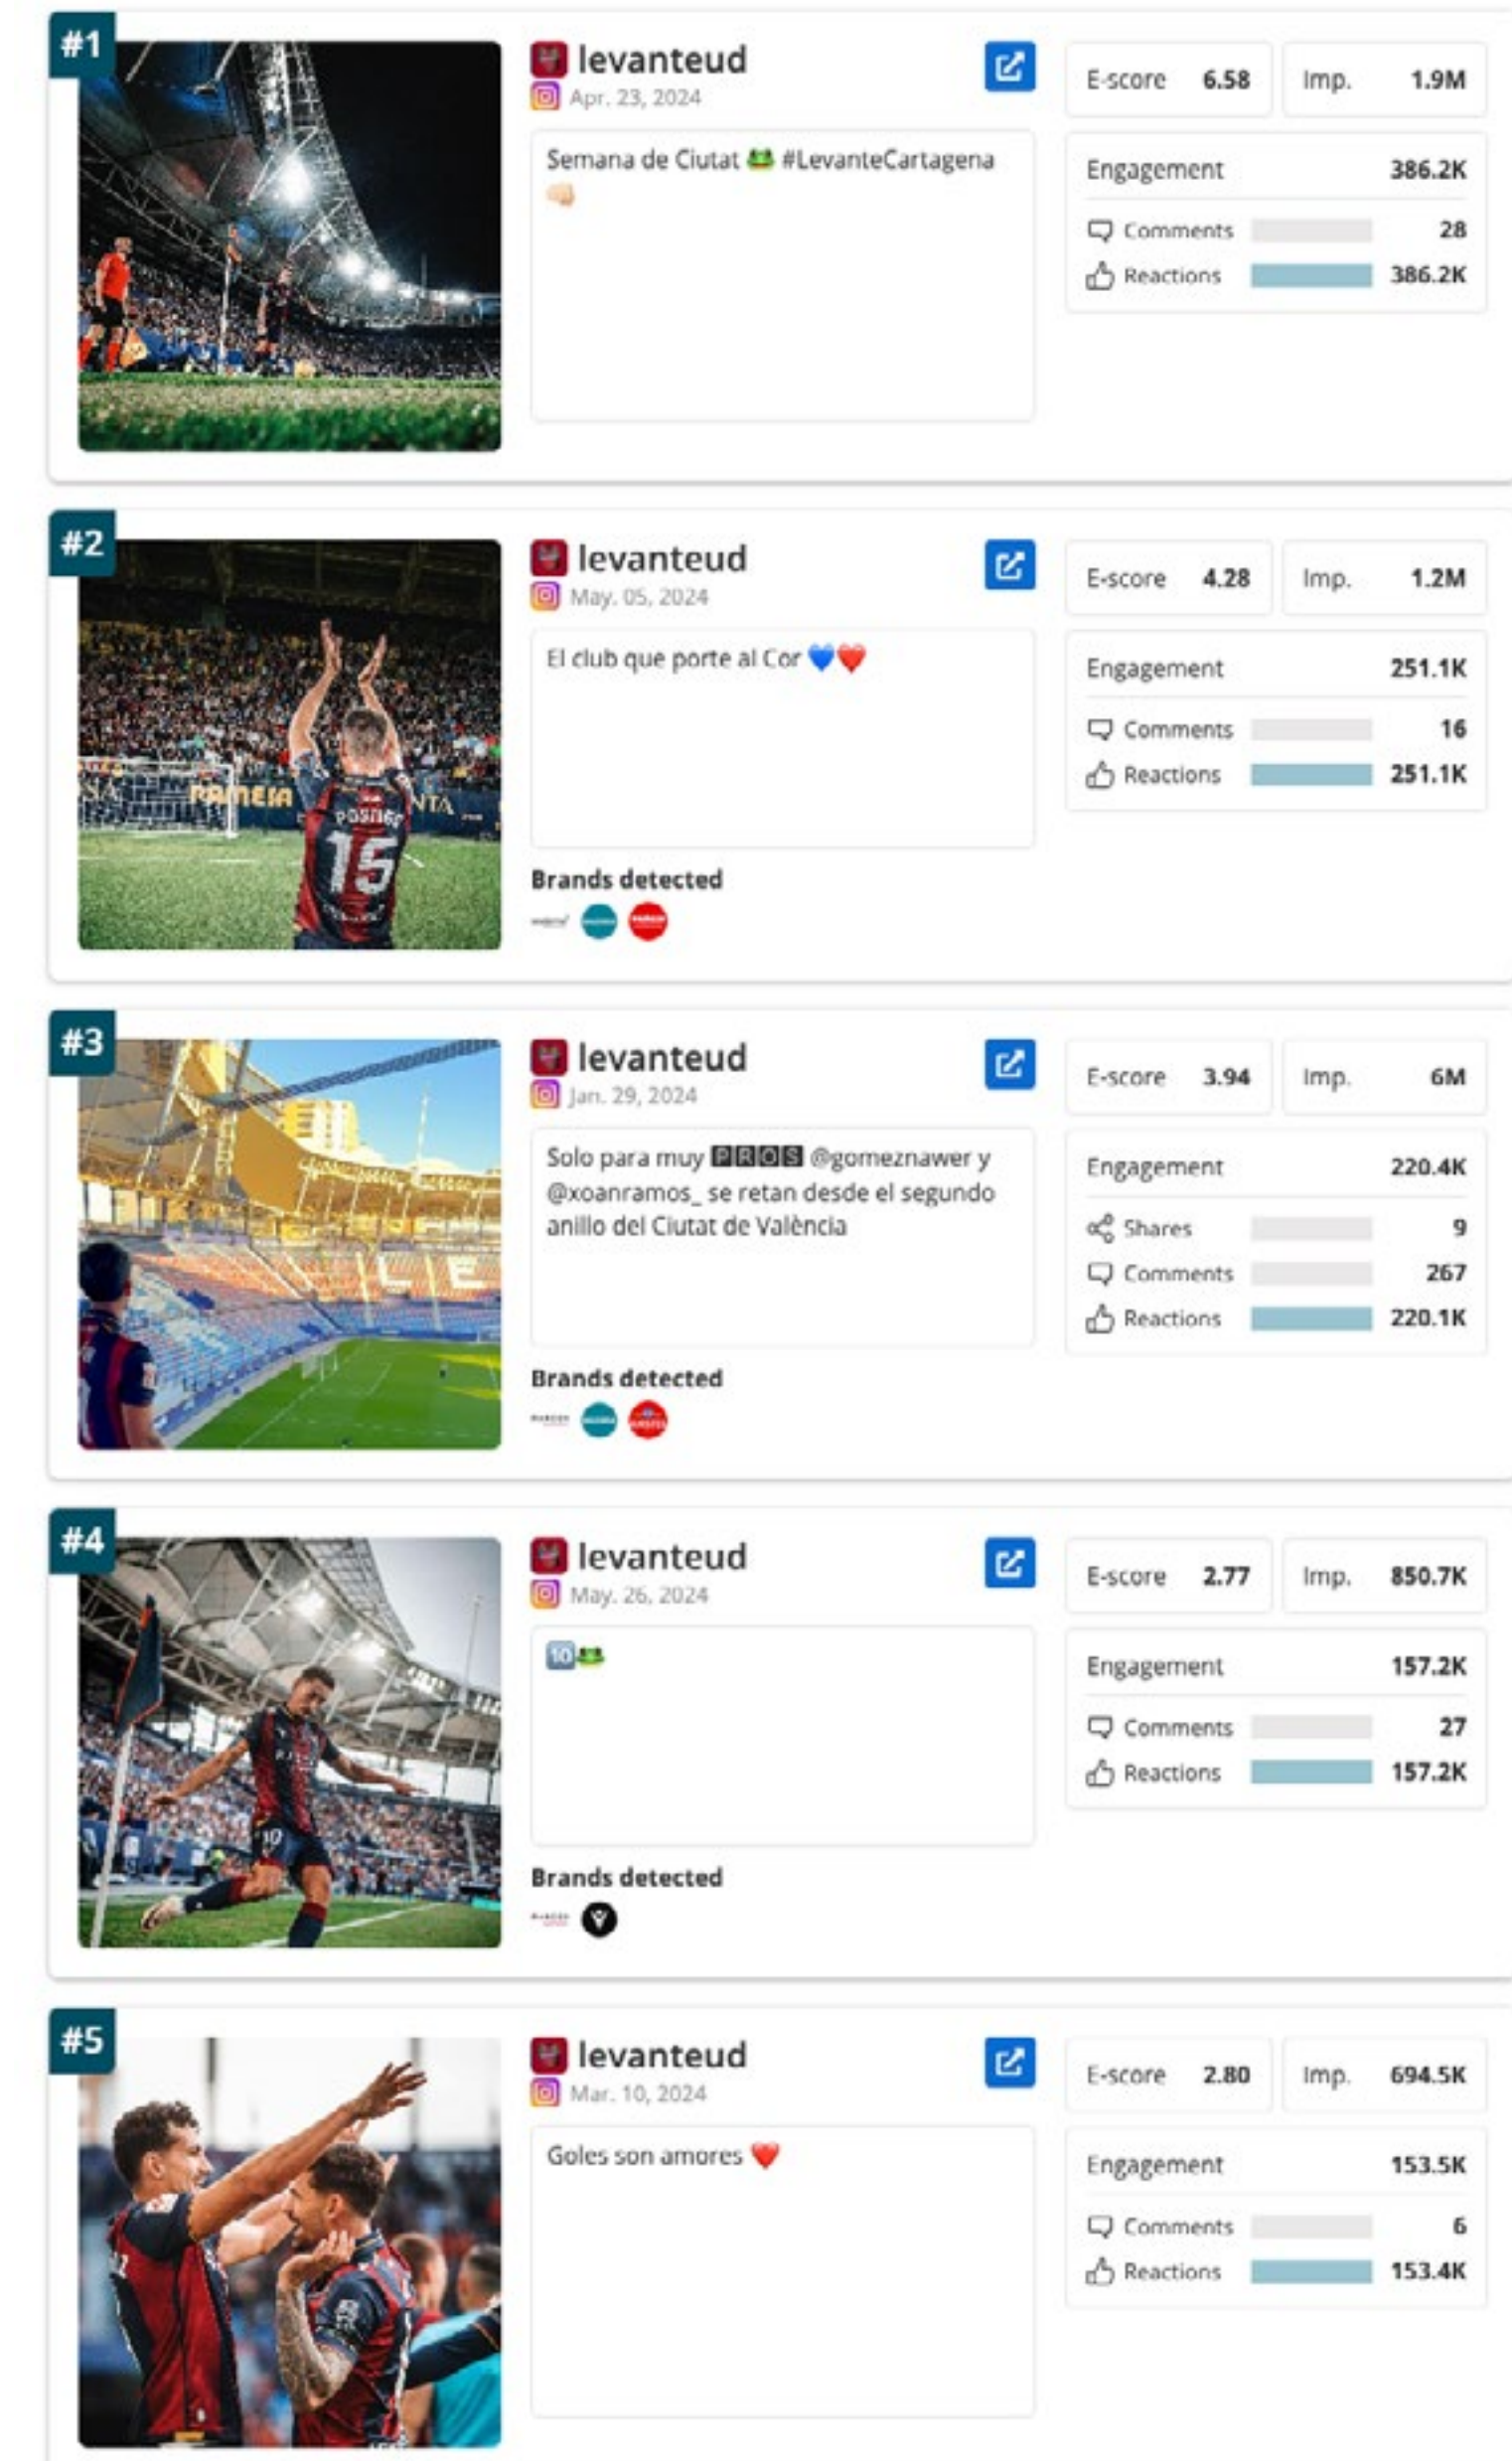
#1

levanteud
Apr. 23, 2024

Semana de Ciutat 🐸 #LevanteCartagena 👊

E-score 6.58 Imp. 1.9M

Engagement 386.2K
Comments 28
Reactions 386.2K

#2

levanteud
May. 05, 2024

El club que porte al Cor 💙❤️

Brands detected

E-score 4.28 Imp. 1.2M

Engagement 251.1K
Comments 16
Reactions 251.1K

#3

levanteud
Jan. 29, 2024

Solo para muy 🅿🆁🅾🆂 @gomeznawer y @xoanramos_ se retan desde el segundo anillo del Ciutat de València

Brands detected

E-score 3.94 Imp. 6M

Engagement 220.4K
Shares 9
Comments 267
Reactions 220.1K

#4

levanteud
May. 26, 2024

🔟🐸

Brands detected

E-score 2.77 Imp. 850.7K

Engagement 157.2K
Comments 27
Reactions 157.2K

#5

levanteud
Mar. 10, 2024

Goles son amores ❤️

E-score 2.80 Imp. 694.5K

Engagement 153.5K
Comments 6
Reactions 153.4K